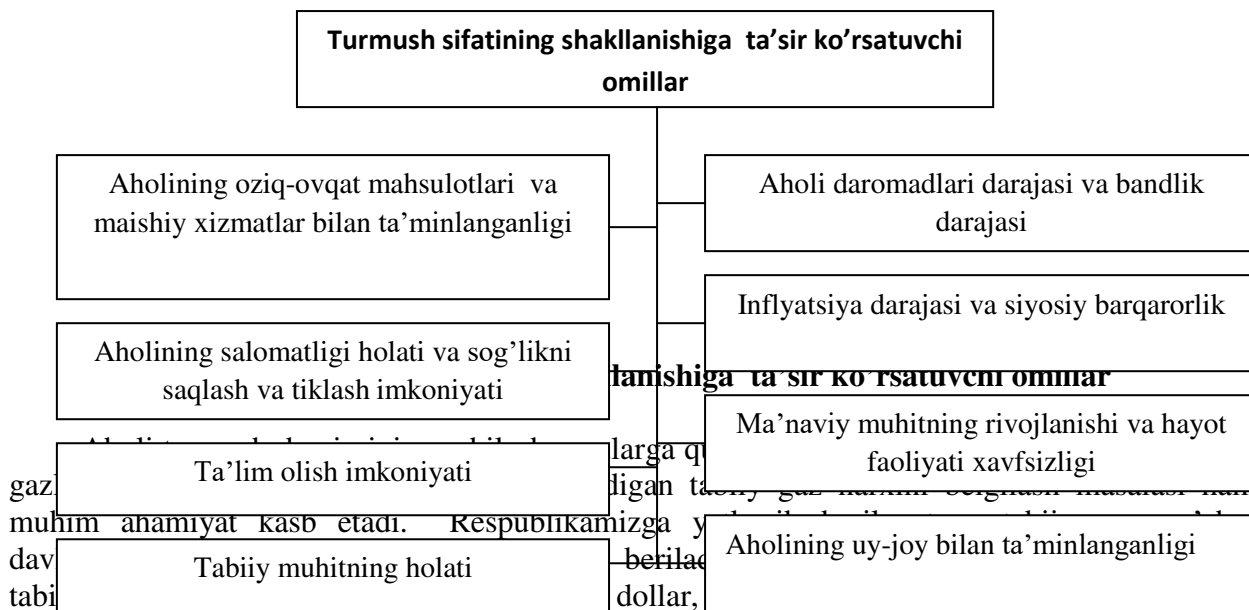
Turmush sifatining shakllanishiga ta’sir ko’rsatuvchi omillar

Aholining oziq-ovqat mahsulotlari va maishiy xizmatlar bilan ta’minlanganligi

Aholi daromadlari darajasi va bandlik darajasi

Inflyatsiya darajasi va siyosiy barqarorlik

Aholining salomatligi holati va sog’likni saqlash va tiklash imkoniyati

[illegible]lanishiga ta’sir ko’rsatuvchi omillar

Ma’naviy muhitning rivojlanishi va hayot faoliyati xavfsizligi

Ta’lim olish imkoniyati

Aholining uy-joy bilan ta’minlanganligi

Tabiiy muhitning holati

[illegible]larga q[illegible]

gaz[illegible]digan tabiiy gaz narxini belgilash masalasi ham muhim ahamiyat kasb etadi. Respublikamizga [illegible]

dav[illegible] beriladi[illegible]

tabi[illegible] dollar,